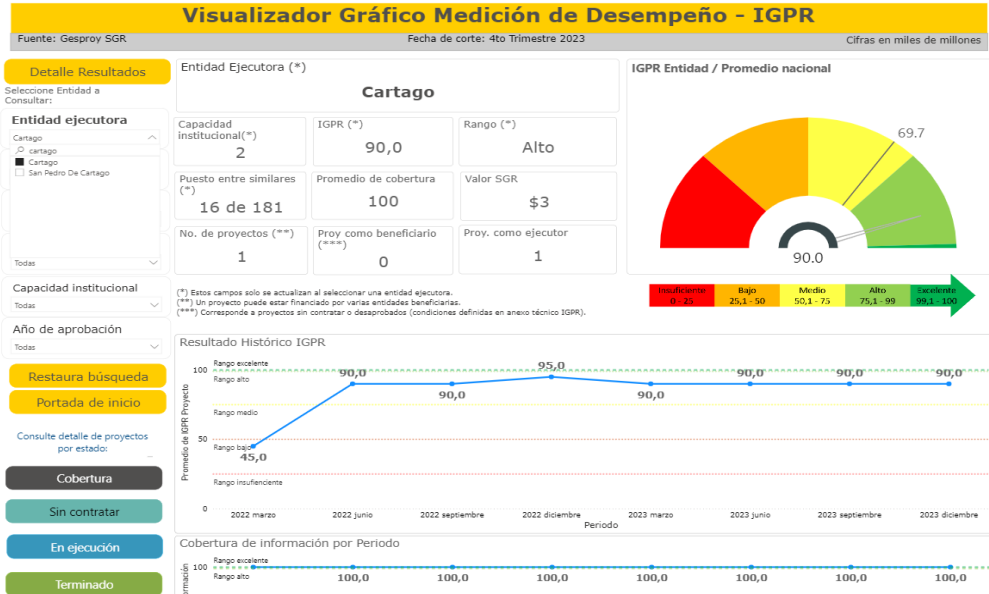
Visualizador Gráfico Medición de Desempeño - IGPR

Fuente: Gesproy SGR
Fecha de corte: 4to Trimestre 2023
Cifras en miles de millones

Detalle Resultados
Seleccione Entidad a Consultar:
Entidad ejecutora
Cartago
cartago
Cartago
San Pedro De Cartago
Todas
Capacidad institucional
Todas
Año de aprobación
Todas
Restaura búsqueda
Portada de inicio
Consulte detalle de proyectos por estado:
Cobertura
Sin contratar
En ejecución
Terminado

Entidad Ejecutora (*)
Cartago

| Capacidad institucional(*) 2 | IGPR (*) 90,0 | Rango (*) Alto |
|---|---|---|
| Puesto entre similares (*) 16 de 181 | Promedio de cobertura 100 | Valor SGR $3 |
| No. de proyectos (**) 1 | Proy como beneficiario (***) 0 | Proy. como ejecutor 1 |

(*) Estos campos solo se actualizan al seleccionar una entidad ejecutora.
(**) Un proyecto puede estar financiado por varias entidades beneficiarias.
(***) Corresponde a proyectos sin contratar o desaprobados (condiciones definidas en anexo técnico IGPR).

IGPR Entidad / Promedio nacional
69.7
90.0

| Insuficiente 0 - 25 | Bajo 25,1 - 50 | Medio 50,1 - 75 | Alto 75,1 - 99 | Excelente 99,1 - 100 |
|---|---|---|---|---|

Resultado Histórico IGPR
Promedio de IGPR Proyecto
100
50
0
Rango excelente
Rango alto
Rango medio
Rango bajo
Rango insuficiente
45,0
90,0
90,0
95,0
90,0
90,0
90,0
90,0
2022 marzo
2022 junio
2022 septiembre
2022 diciembre
2023 marzo
2023 junio
2023 septiembre
2023 diciembre
Periodo

Cobertura de información por Periodo
Rango excelente
Rango alto
100
100,0
100,0
100,0
100,0
100,0
100,0
100,0